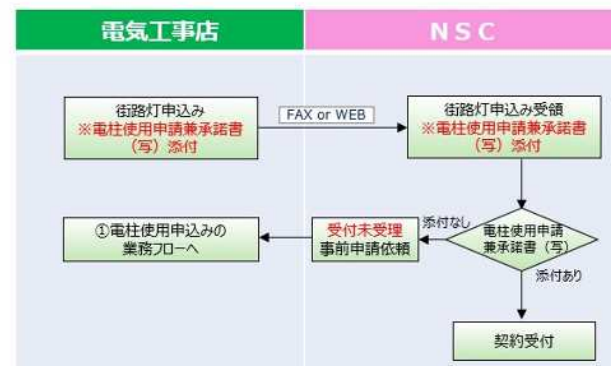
電気工事店

NSC

街路灯申込み
※電柱使用申請兼承諾書（写）添付

FAX or WEB

街路灯申込み受領
※電柱使用申請兼承諾書（写）添付

①電柱使用申込みの業務フローへ

受付未受理
事前申請依頼

添付なし

電柱使用申請兼承諾書（写）

添付あり

契約受付